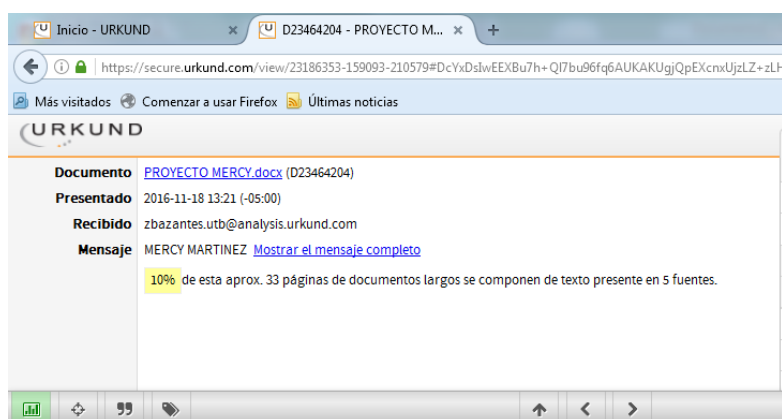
Inicio - URKUND ×
D23464204 - PROYECTO M... ×
+

https://secure.urkund.com/view/23186353-159093-210579#DcYxDsIwEEXBu7h+Ql7bu96fq6AUKAKUgjQpEXcnxUjzLZ+zLH

Más visitados
Comenzar a usar Firefox
Últimas noticias

URKUND

| | |
|---|---|
| Documento | PROYECTO MERCY.docx (D23464204) |
| Presentado | 2016-11-18 13:21 (-05:00) |
| Recibido | zbazantes.utb@analysis.urkund.com |
| Mensaje | MERCY MARTINEZ Mostrar el mensaje completo |

10% de esta aprox. 33 páginas de documentos largos se componen de texto presente en 5 fuentes.